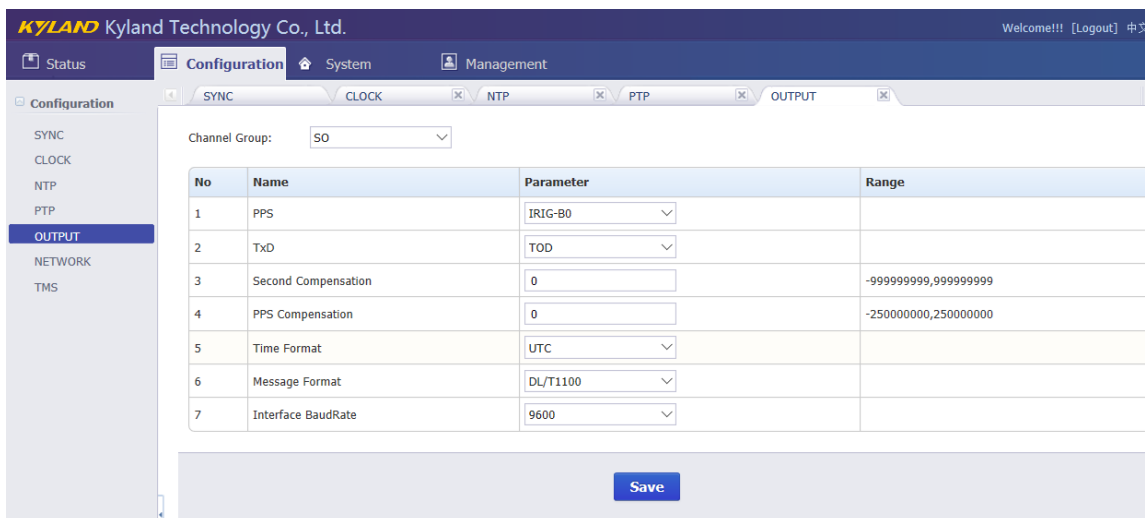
KYLAND Kyland Technology Co., Ltd.

Welcome!!! [Logout] 中文

Status Configuration System Management

Configuration

SYNC
CLOCK
NTP
PTP
OUTPUT
NETWORK
TMS

SYNC CLOCK NTP PTP OUTPUT

Channel Group: SO

| No | Name | Parameter | Range |
|---|---|---|---|
| 1 | PPS | IRIG-B0 | |
| 2 | TxD | TOD | |
| 3 | Second Compensation | 0 | -999999999,999999999 |
| 4 | PPS Compensation | 0 | -250000000,250000000 |
| 5 | Time Format | UTC | |
| 6 | Message Format | DL/T1100 | |
| 7 | Interface BaudRate | 9600 | |

Save